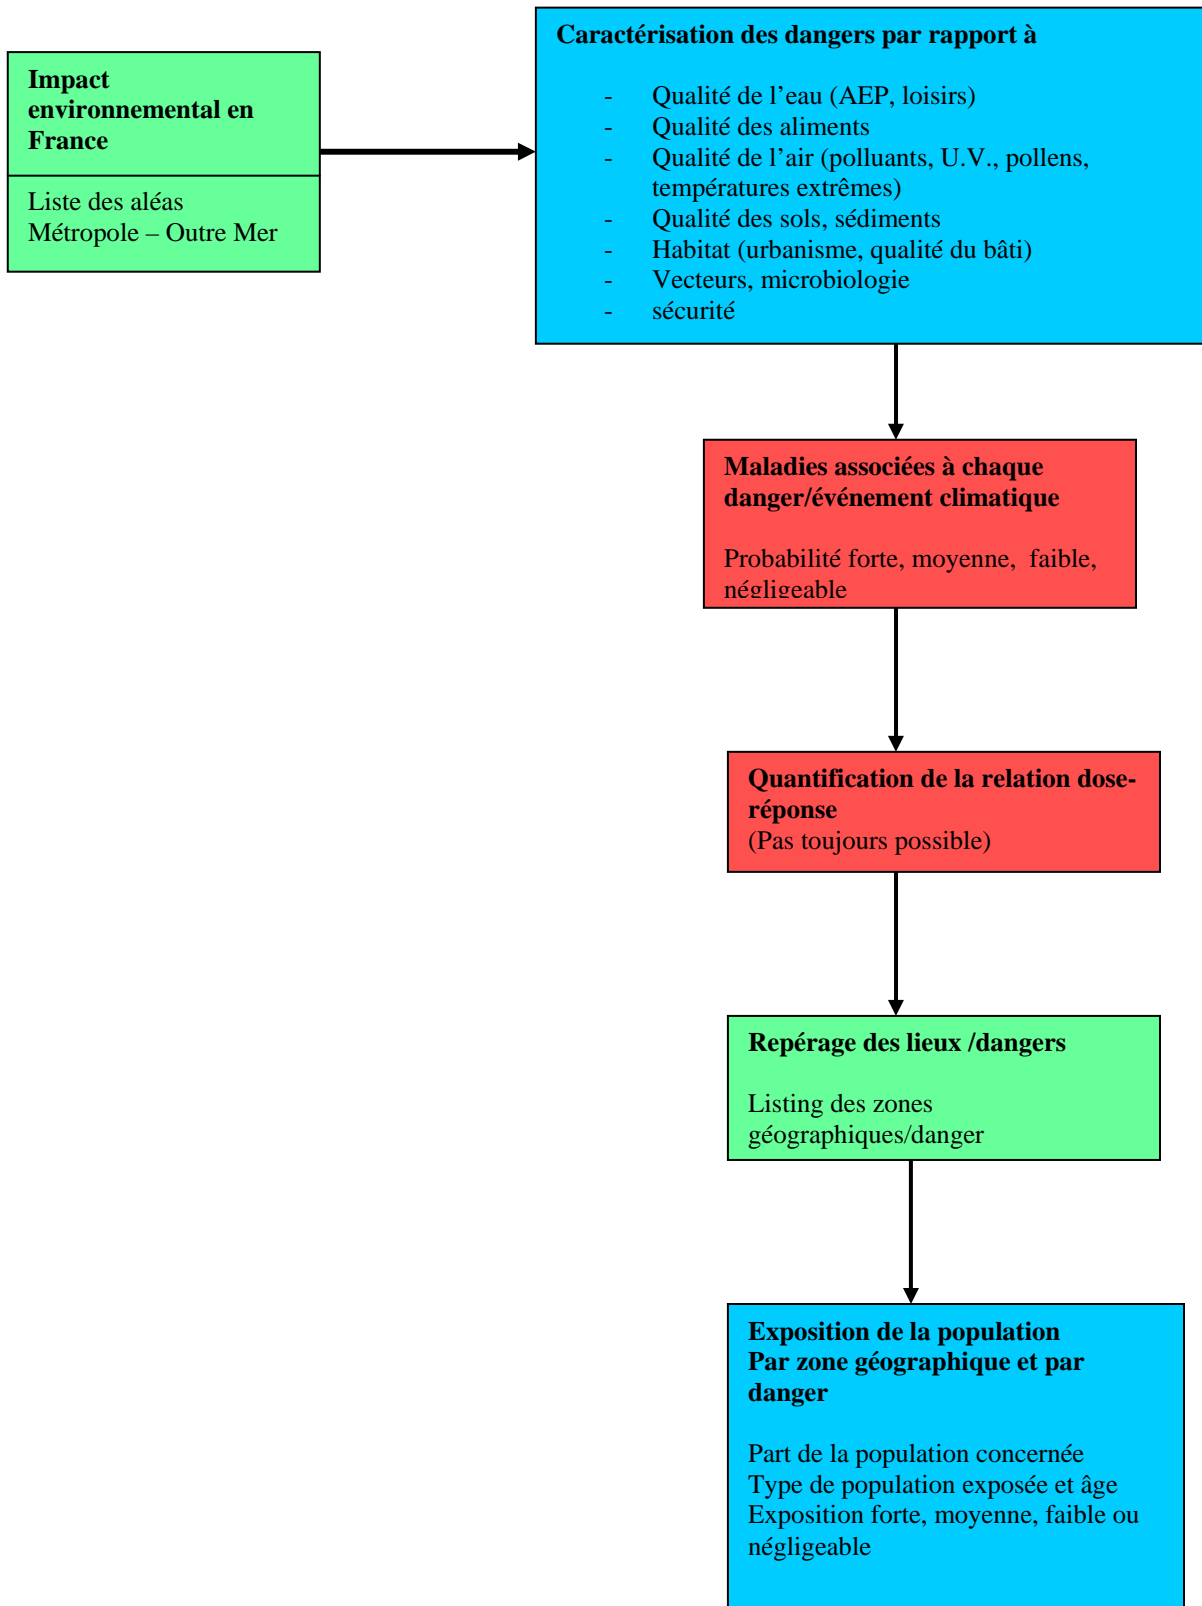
Impact environnemental en France

Liste des aléas
Métropole – Outre Mer

Caractérisation des dangers par rapport à

- Qualité de l’eau (AEP, loisirs)
- Qualité des aliments
- Qualité de l’air (polluants, U.V., pollens, températures extrêmes)
- Qualité des sols, sédiments
- Habitat (urbanisme, qualité du bâti)
- Vecteurs, microbiologie
- sécurité

Maladies associées à chaque danger/événement climatique

Probabilité forte, moyenne, faible, négligeable

Quantification de la relation dose-réponse
(Pas toujours possible)

Repérage des lieux /dangers

Listing des zones géographiques/danger

Exposition de la population
Par zone géographique et par danger

Part de la population concernée
Type de population exposée et âge
Exposition forte, moyenne, faible ou négligeable